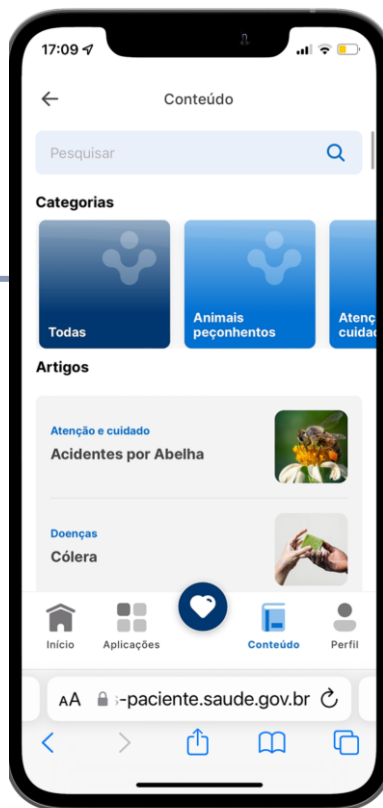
17:09

Conteúdo

Pesquisar

Categorias

Todas

Animais peçonhentos

Atenç cuidad

Artigos

Atenção e cuidado
Acidentes por Abelha

Doenças
Cólera

Início
Aplicações
Conteúdo
Perfil

AA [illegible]-paciente.saude.gov.br